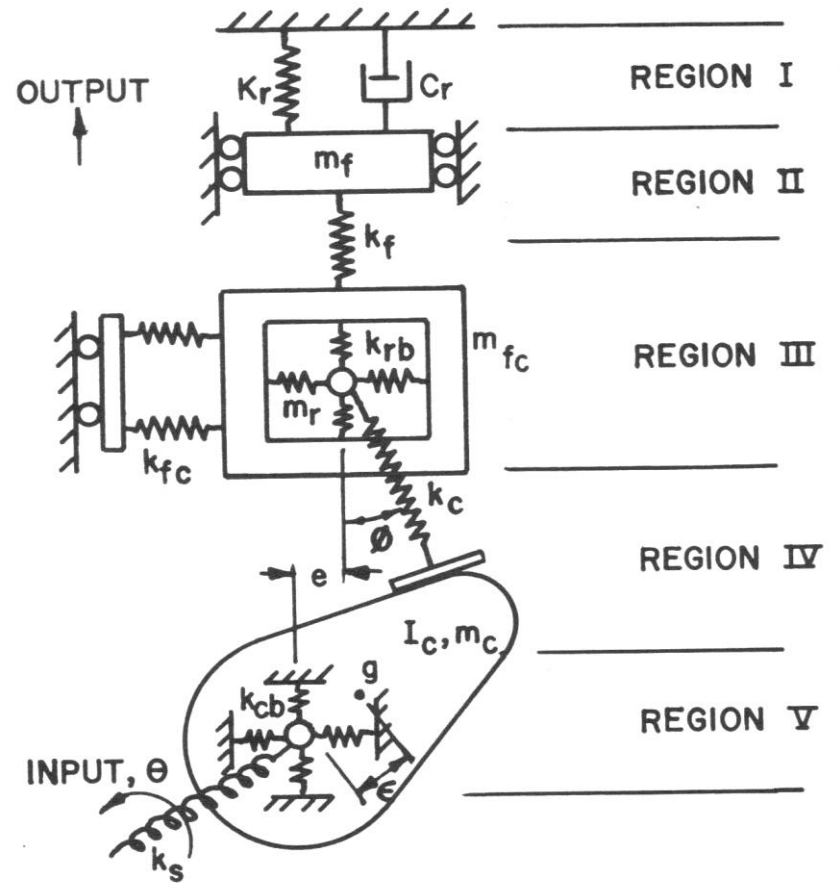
OUTPUT

$K_r$

$C_r$

REGION I

$m_f$

REGION II

$k_f$

$k_{rb}$

$m_{fc}$

REGION III

$m_r$

$k_{fc}$

$k_c$

$\phi$

REGION IV

e

$I_c, m_c$

g

$k_{cb}$

REGION V

INPUT, $\theta$

$\epsilon$

$k_s$